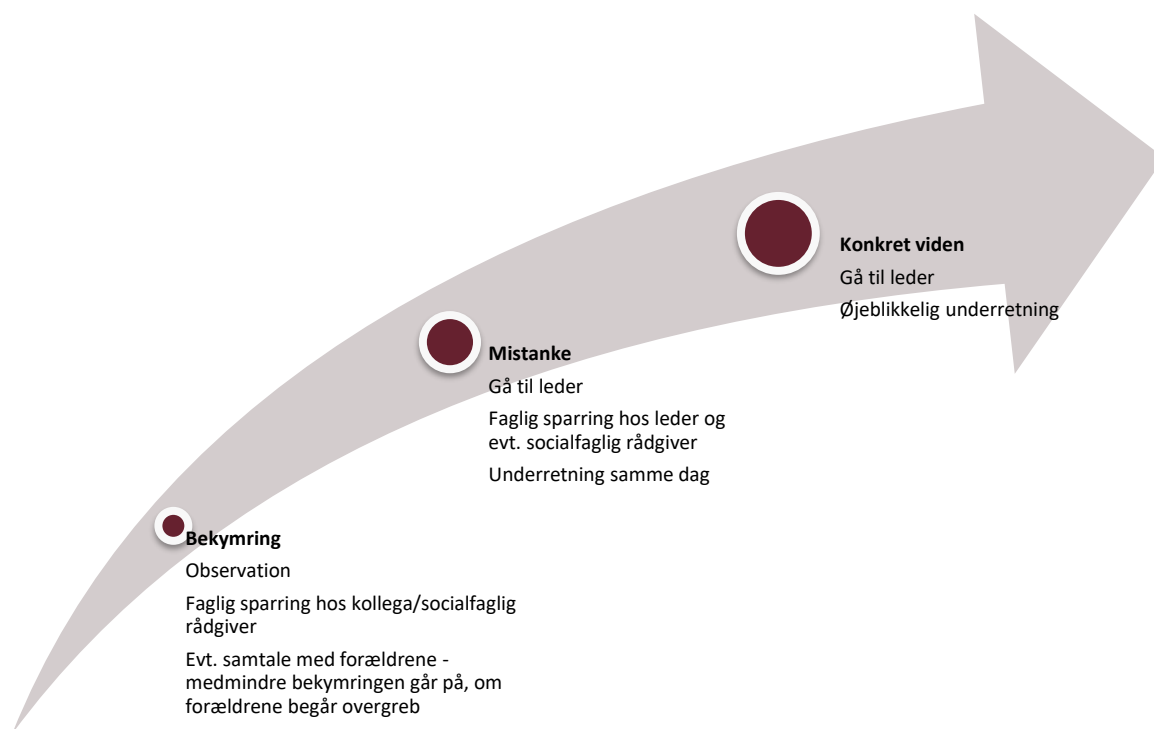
**Bekymring**

Observation

Faglig sparring hos kollega/socialfaglig rådgiver

Evt. samtale med forældrene - medmindre bekymringen går på, om forældrene begår overgreb

**Mistanke**

Gå til leder

Faglig sparring hos leder og evt. socialfaglig rådgiver

Underretning samme dag

**Konkret viden**

Gå til leder

Øjeblikkelig underretning